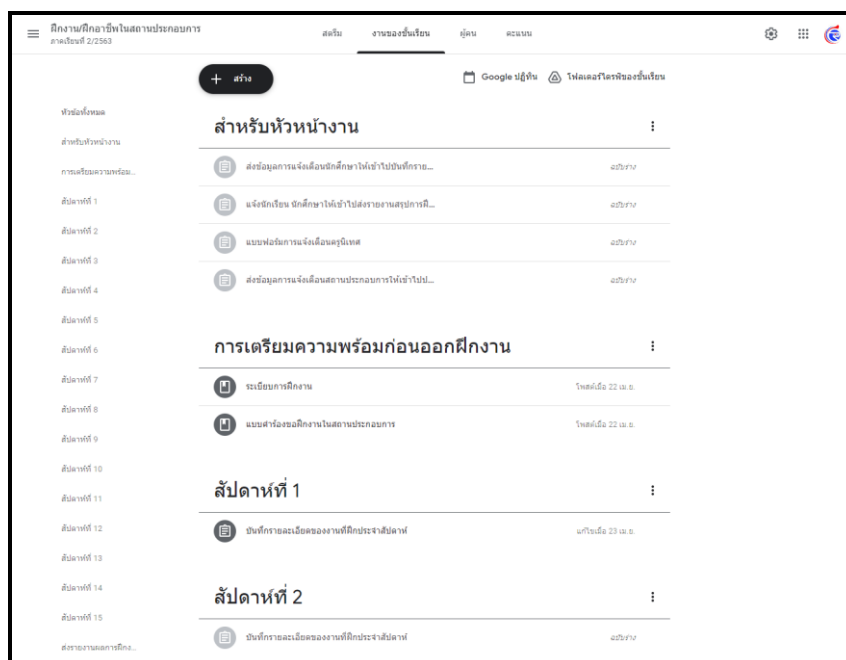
ฝึกงาน/ฝึกอาชีพในสถานประกอบการ
ภาคเรียนที่ 2/2563

สตรีม งานของชั้นเรียน ผู้คน คะแนน

+ สร้าง

Google ปฏิทิน โฟลเดอร์ไดรฟ์ของชั้นเรียน

หัวข้อทั้งหมด
สำหรับหัวหน้างาน
การเตรียมความพร้อม...
สัปดาห์ที่ 1
สัปดาห์ที่ 2
สัปดาห์ที่ 3
สัปดาห์ที่ 4
สัปดาห์ที่ 5
สัปดาห์ที่ 6
สัปดาห์ที่ 7
สัปดาห์ที่ 8
สัปดาห์ที่ 9
สัปดาห์ที่ 10
สัปดาห์ที่ 11
สัปดาห์ที่ 12
สัปดาห์ที่ 13
สัปดาห์ที่ 14
สัปดาห์ที่ 15
ส่งรายงานผลการฝึกง...

สำหรับหัวหน้างาน

ส่งข้อมูลการแจ้งเตือนนักศึกษาให้เข้าไปบันทึกราย... ฉบับร่าง

แจ้งนักเรียน นักศึกษาให้เข้าไปส่งรายงานสรุปการฝึ... ฉบับร่าง

แบบฟอร์มการแจ้งเตือนครูนิเทศ ฉบับร่าง

ส่งข้อมูลการแจ้งเตือนสถานประกอบการให้เข้าไปป... ฉบับร่าง

การเตรียมความพร้อมก่อนออกฝึกงาน

ระเบียบการฝึกงาน โพสต์เมื่อ 22 เม.ย.

แบบคำร้องขอฝึกงานในสถานประกอบการ โพสต์เมื่อ 22 เม.ย.

สัปดาห์ที่ 1

บันทึกรายละเอียดของงานที่ฝึกประจำสัปดาห์ แก้ไขเมื่อ 23 เม.ย.

สัปดาห์ที่ 2

บันทึกรายละเอียดของงานที่ฝึกประจำสัปดาห์ ฉบับร่าง